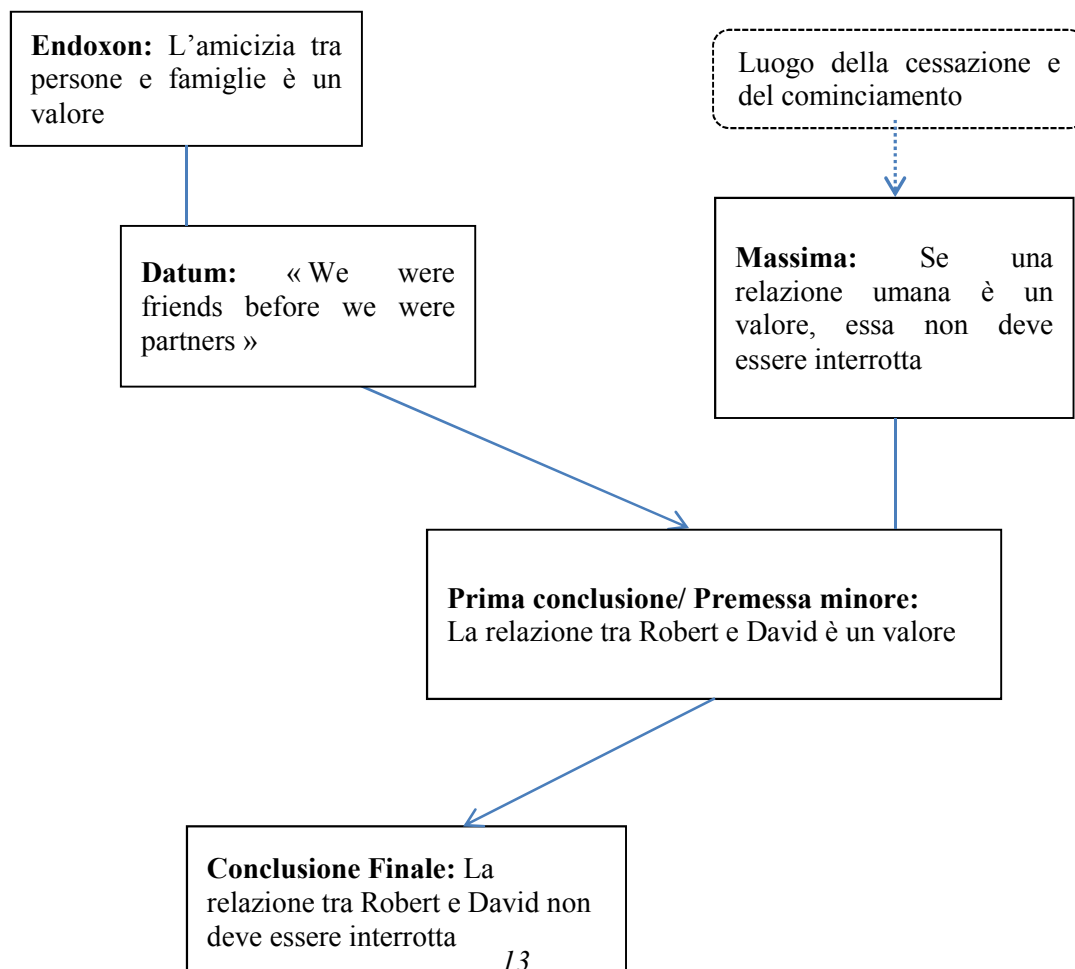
**Endoxon:** L’amicizia tra persone e famiglie è un valore

Luogo della cessazione e del cominciamento

**Datum:** « We were friends before we were partners »

**Massima:** Se una relazione umana è un valore, essa non deve essere interrotta

**Prima conclusione/ Premessa minore:** La relazione tra Robert e David è un valore

**Conclusione Finale:** La relazione tra Robert e David non deve essere interrotta

13